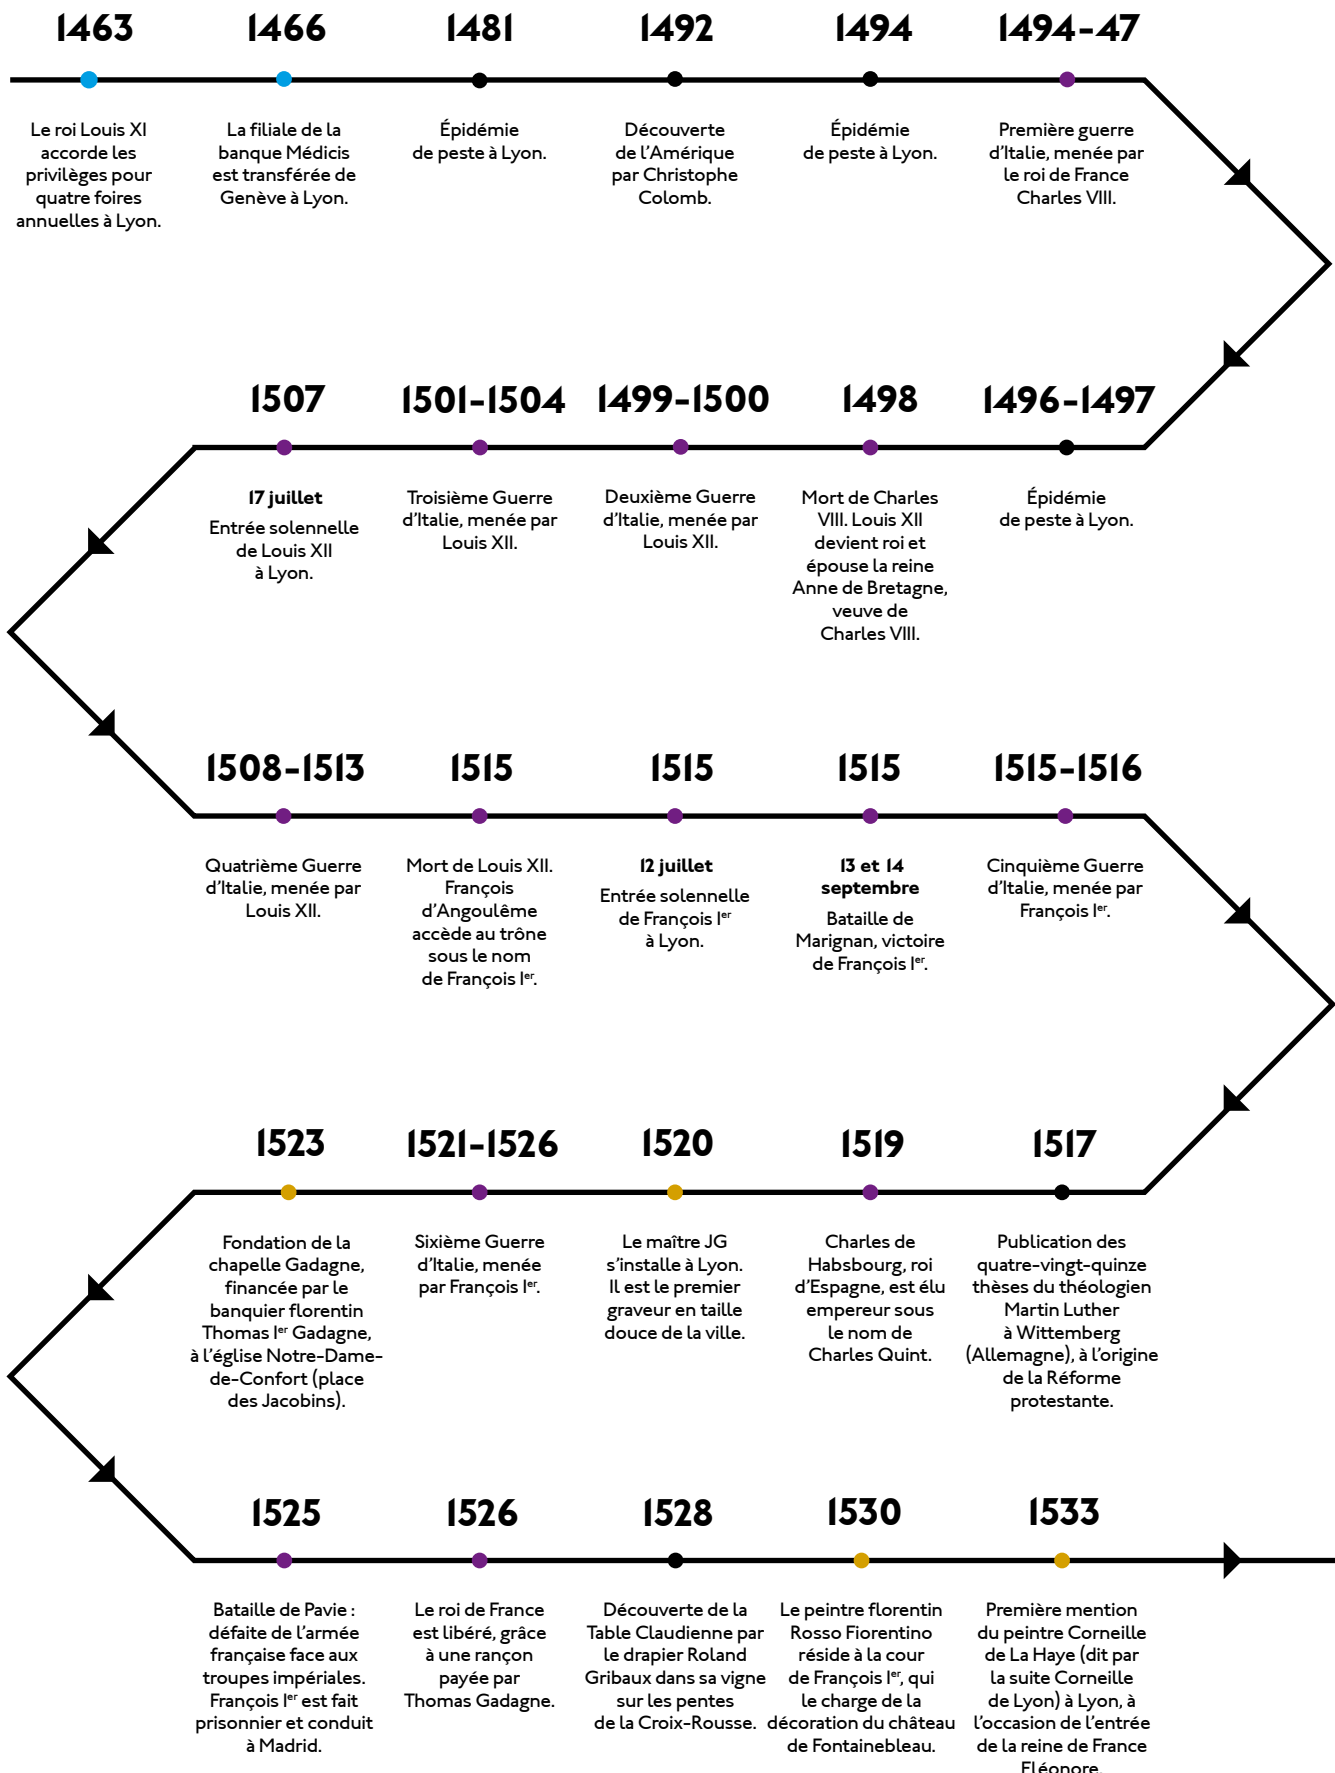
1463

Le roi Louis XI accorde les privilèges pour quatre foires annuelles à Lyon.

1466

La filiale de la banque Médicis est transférée de Genève à Lyon.

1481

Épidémie de peste à Lyon.

1492

Découverte de l'Amérique par Christophe Colomb.

1494

Épidémie de peste à Lyon.

1494-47

Première guerre d'Italie, menée par le roi de France Charles VIII.

1496-1497

Épidémie de peste à Lyon.

1498

Mort de Charles VIII. Louis XII devient roi et épouse la reine Anne de Bretagne, veuve de Charles VIII.

1499-1500

Deuxième Guerre d'Italie, menée par Louis XII.

1501-1504

Troisième Guerre d'Italie, menée par Louis XII.

1507

17 juillet
Entrée solennelle de Louis XII à Lyon.

1508-1513

Quatrième Guerre d'Italie, menée par Louis XII.

1515

Mort de Louis XII. François d'Angoulême accède au trône sous le nom de François Ier.

1515

12 juillet
Entrée solennelle de François Ier à Lyon.

1515

13 et 14 septembre
Bataille de Marignan, victoire de François Ier.

1515-1516

Cinquième Guerre d'Italie, menée par François Ier.

1517

Publication des quatre-vingt-quinze thèses du théologien Martin Luther à Wittemberg (Allemagne), à l'origine de la Réforme protestante.

1519

Charles de Habsbourg, roi d'Espagne, est élu empereur sous le nom de Charles Quint.

1520

Le maître JG s'installe à Lyon. Il est le premier graveur en taille douce de la ville.

1521-1526

Sixième Guerre d'Italie, menée par François Ier.

1523

Fondation de la chapelle Gadagne, financée par le banquier florentin Thomas Ier Gadagne, à l'église Notre-Dame-de-Confort (place des Jacobins).

1525

Bataille de Pavie : défaite de l'armée française face aux troupes impériales. François Ier est fait prisonnier et conduit à Madrid.

1526

Le roi de France est libéré, grâce à une rançon payée par Thomas Gadagne.

1528

Découverte de la Table Claudienne par le drapier Roland Gribaux dans sa vigne sur les pentes de la Croix-Rousse.

1530

Le peintre florentin Rosso Fiorentino réside à la cour de François Ier, qui le charge de la décoration du château de Fontainebleau.

1533

Première mention du peintre Corneille de La Haye (dit par la suite Corneille de Lyon) à Lyon, à l'occasion de l'entrée de la reine de France Éléonore.